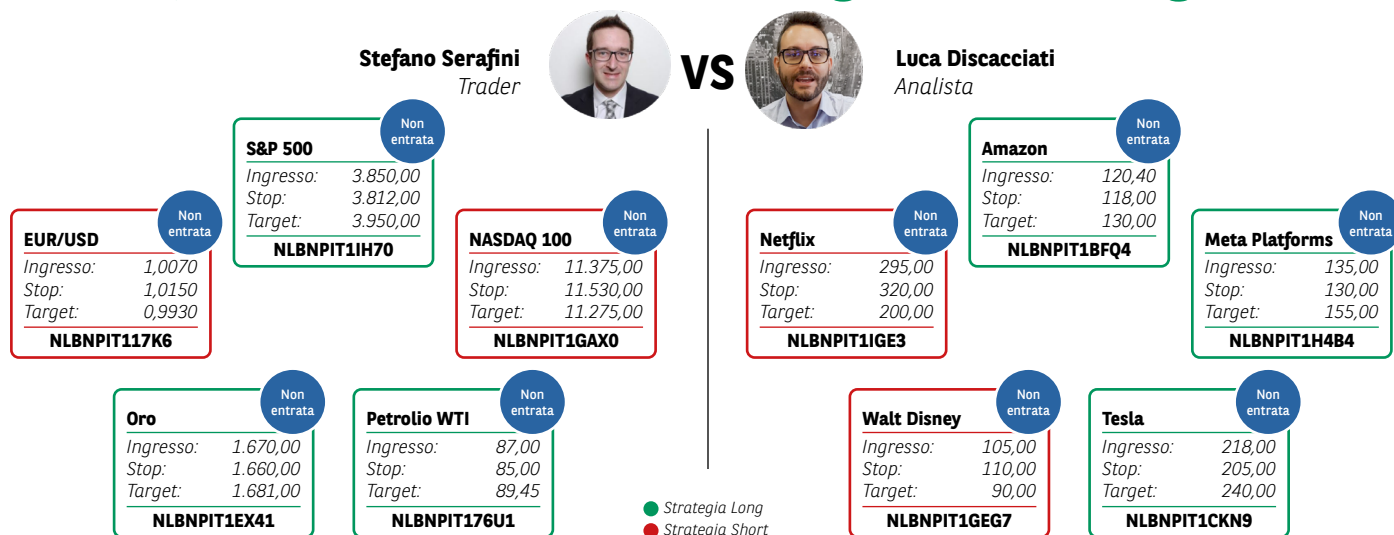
Stefano Serafini
Trader

VS

Luca Discacciati
Analista

Non entrata
S&P 500
Ingresso: 3.850,00
Stop: 3.812,00
Target: 3.950,00
NLBNPIT1IH70

Non entrata
EUR/USD
Ingresso: 1,0070
Stop: 1,0150
Target: 0,9930
NLBNPIT117K6

Non entrata
NASDAQ 100
Ingresso: 11.375,00
Stop: 11.530,00
Target: 11.275,00
NLBNPIT1GAX0

Non entrata
Oro
Ingresso: 1.670,00
Stop: 1.660,00
Target: 1.681,00
NLBNPIT1EX41

Non entrata
Petrolio WTI
Ingresso: 87,00
Stop: 85,00
Target: 89,45
NLBNPIT176U1

Non entrata
Amazon
Ingresso: 120,40
Stop: 118,00
Target: 130,00
NLBNPIT1BFQ4

Non entrata
Netflix
Ingresso: 295,00
Stop: 320,00
Target: 200,00
NLBNPIT1IGE3

Non entrata
Meta Platforms
Ingresso: 135,00
Stop: 130,00
Target: 155,00
NLBNPIT1H4B4

Non entrata
Walt Disney
Ingresso: 105,00
Stop: 110,00
Target: 90,00
NLBNPIT1GEG7

Non entrata
Tesla
Ingresso: 218,00
Stop: 205,00
Target: 240,00
NLBNPIT1CKN9

Strategia Long
Strategia Short